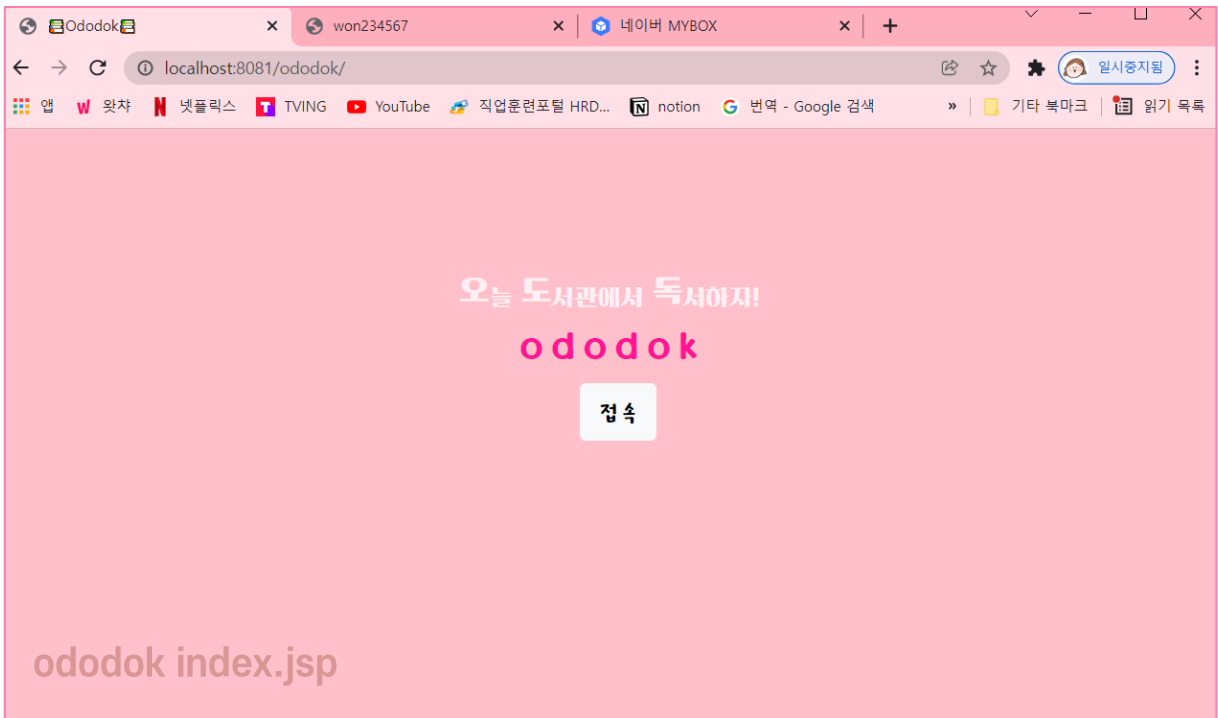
📗Ododok📗 ×
won234567 ×
네이버 MYBOX ×
+

localhost:8081/ododok/

일시중지됨

앱 W 왓챠 N 넷플릭스 TVING YouTube 직업훈련포털 HRD... notion 번역 - Google 검색 » 기타 북마크 읽기 목록

오늘 도서관에서 독서하자!
ododok
접속

ododok index.jsp